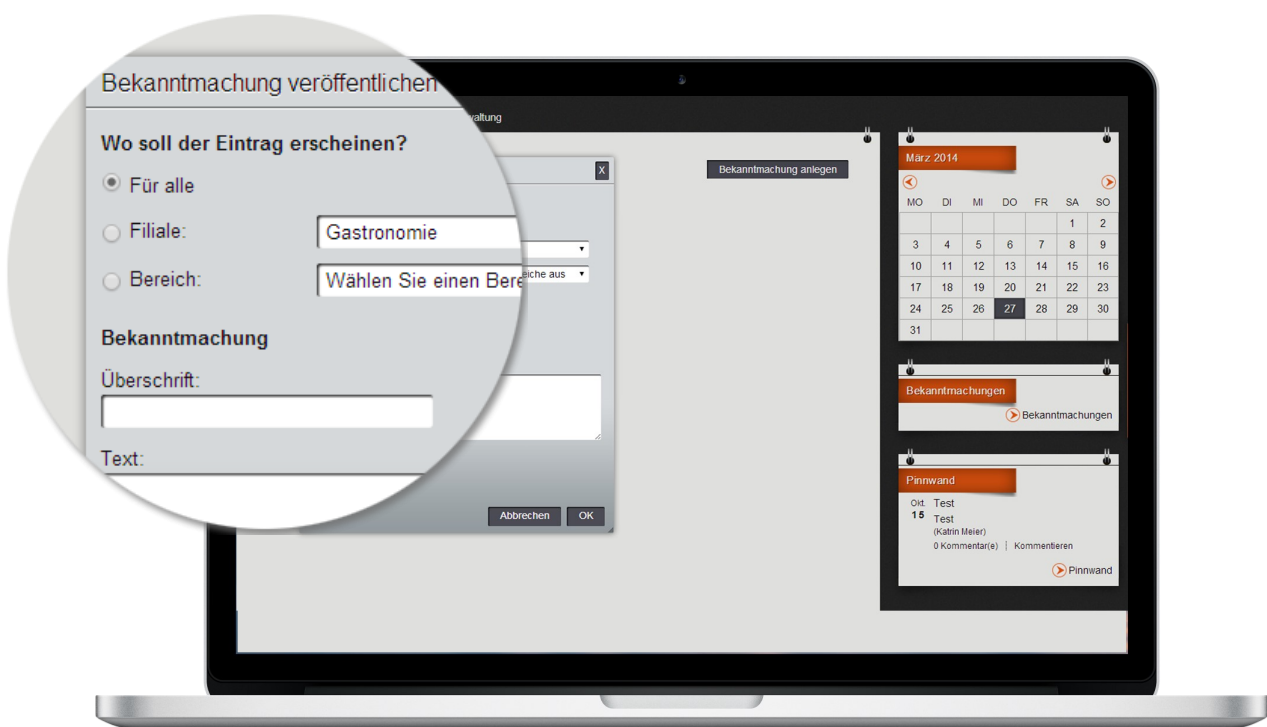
Bekanntmachung veröffentlichen

Wo soll der Eintrag erscheinen?

Für alle

Filiale: Gastronomie

Bereich: Wählen Sie einen Bere

Bekanntmachung

Überschrift:

Text:

waltung

X

eiche aus

Abbrechen OK

Bekanntmachung anlegen

März 2014

| MO | DI | MI | DO | FR | SA | SO |
|---|---|---|---|---|---|---|
| | | | | | 1 | 2 |
| 3 | 4 | 5 | 6 | 7 | 8 | 9 |
| 10 | 11 | 12 | 13 | 14 | 15 | 16 |
| 17 | 18 | 19 | 20 | 21 | 22 | 23 |
| 24 | 25 | 26 | 27 | 28 | 29 | 30 |
| 31 | | | | | | |

Bekanntmachungen

Bekanntmachungen

Pinnwand

Okt. 15 Test

Test

(Katrin Meier)

0 Kommentar(e) | Kommentieren

Pinnwand